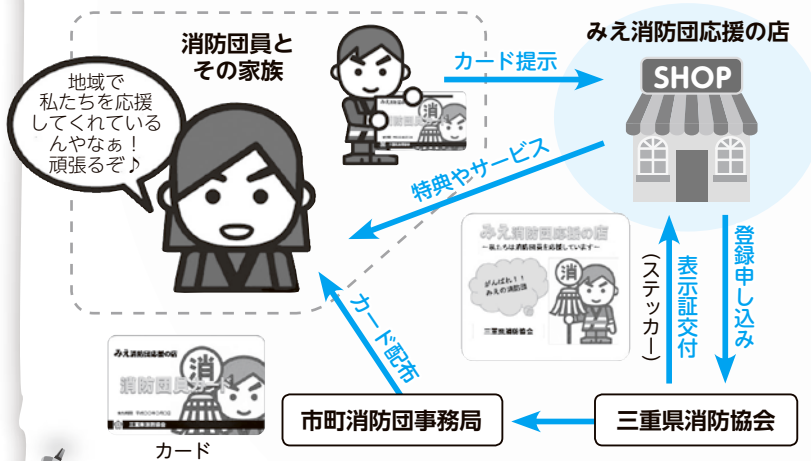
消防団員と
その家族

地域で
私たちを応援
してくれている
んやなぁ！
頑張るぞ♪

カード提示

みえ消防団応援の店

SHOP

特典やサービス

登録申し込み

表示証交付
（ステッカー）

みえ消防団応援の店
～私たちは消防団員を応援しています～
がんばれ！
みえの消防団
消
三重県消防協会

カード配布

みえ消防団応援の店
消
消防団員カード
三重県消防協会

カード

市町消防団事務局

三重県消防協会